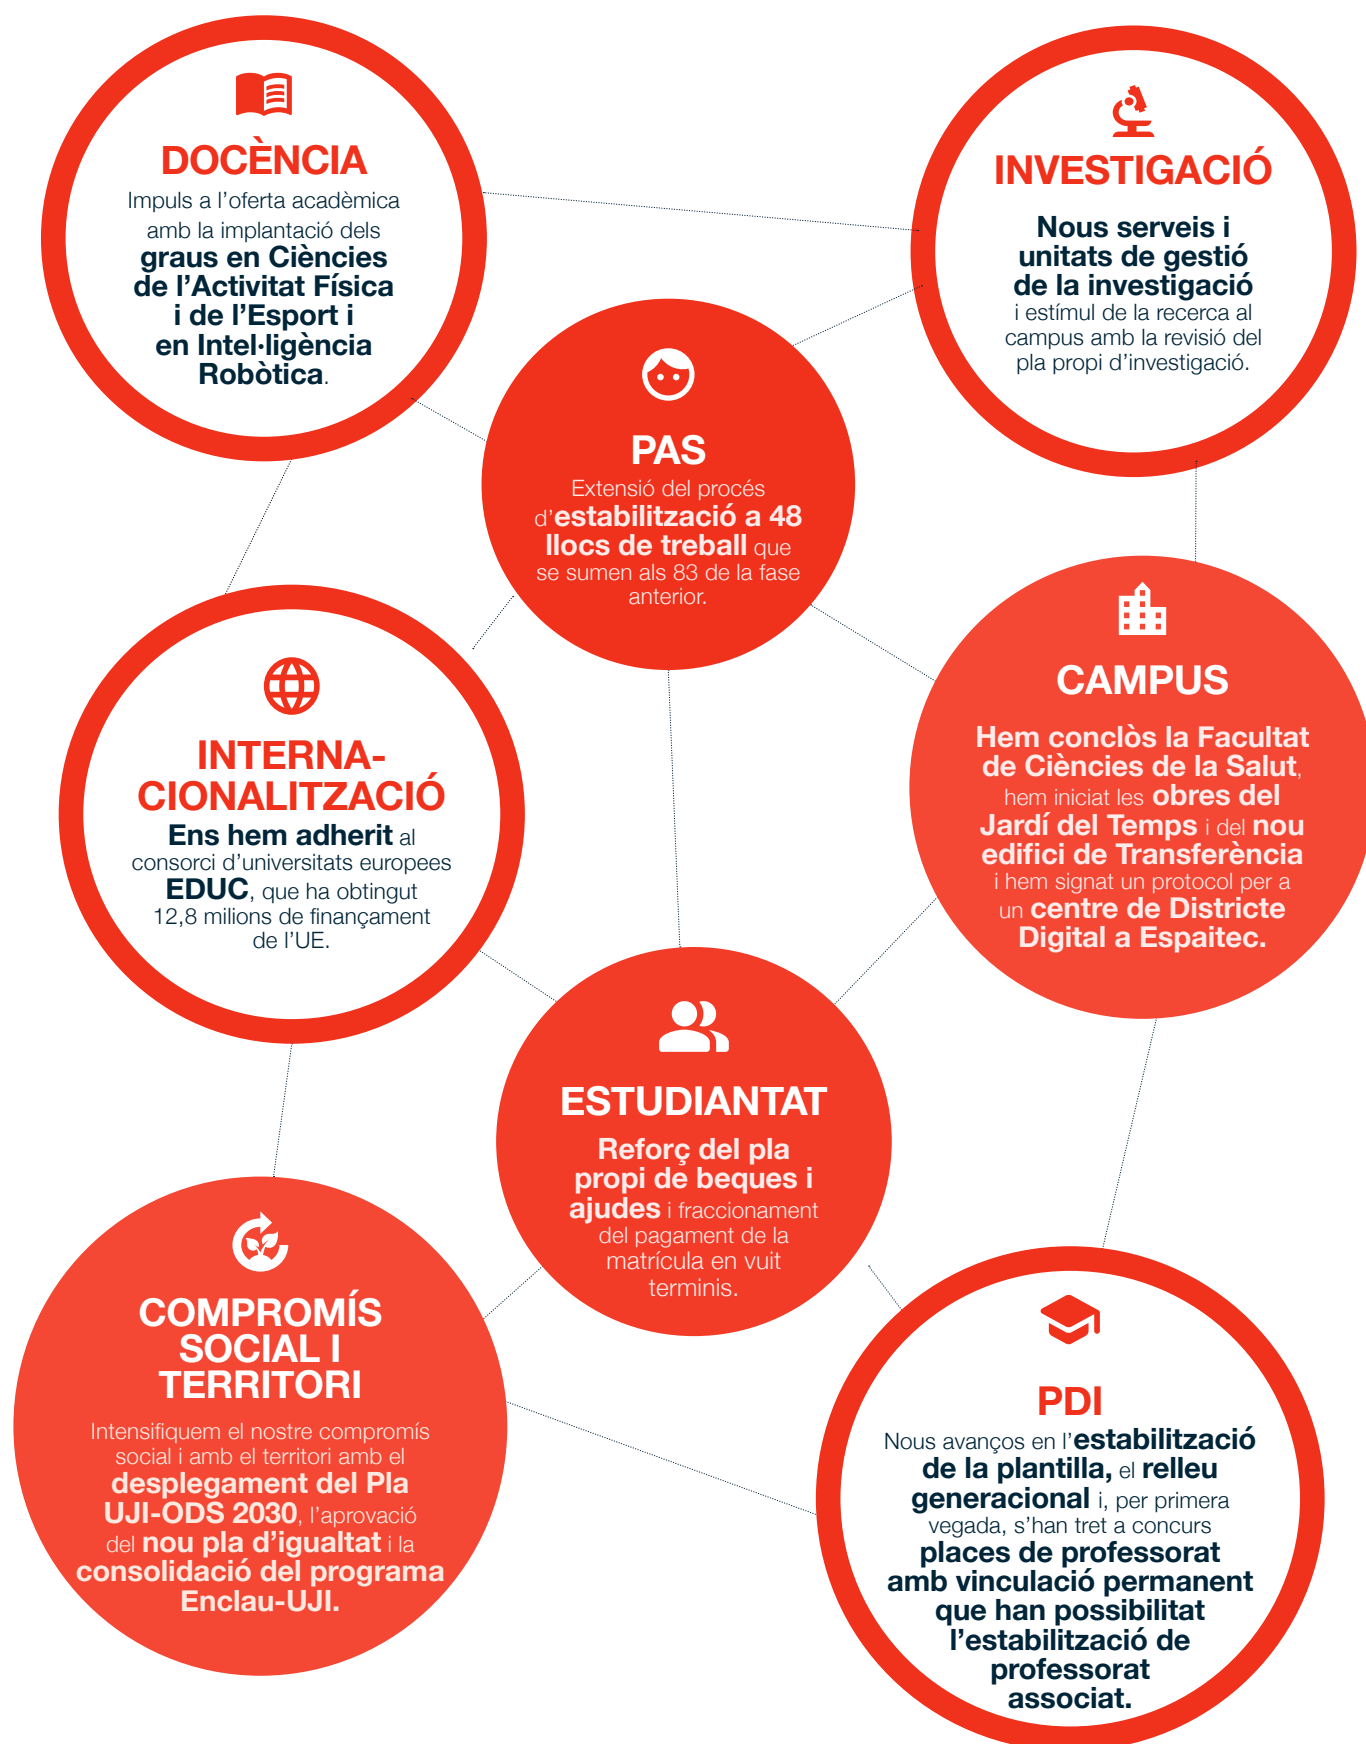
DOCÈNCIA
Impuls a l'oferta acadèmica amb la implantació dels graus en Ciències de l'Activitat Física i de l'Esport i en Intel·ligència Robòtica.

INVESTIGACIÓ
Nous serveis i unitats de gestió de la investigació i estímul de la recerca al campus amb la revisió del pla propi d'investigació.

PAS
Extensió del procés d'estabilització a 48 llocs de treball que se sumen als 83 de la fase anterior.

INTERNACIONALITZACIÓ
Ens hem adherit al consorci d'universitats europees EDUC, que ha obtingut 12,8 milions de finançament de l'UE.

CAMPUS
Hem conclòs la Facultat de Ciències de la Salut, hem iniciat les obres del Jardí del Temps i del nou edifici de Transferència i hem signat un protocol per a un centre de Districte Digital a Espaitec.

ESTUDIANTAT
Reforç del pla propi de beques i ajudes i fraccionament del pagament de la matrícula en vuit terminis.

COMPROMÍS SOCIAL I TERRITORI
Intensifiquem el nostre compromís social i amb el territori amb el desplegament del Pla UJI-ODS 2030, l'aprovació del nou pla d'igualtat i la consolidació del programa Enclau-UJI.

PDI
Nous avanços en l'estabilització de la plantilla, el relleu generacional i, per primera vegada, s'han tret a concurs places de professorat amb vinculació permanent que han possibilitat l'estabilització de professorat associat.